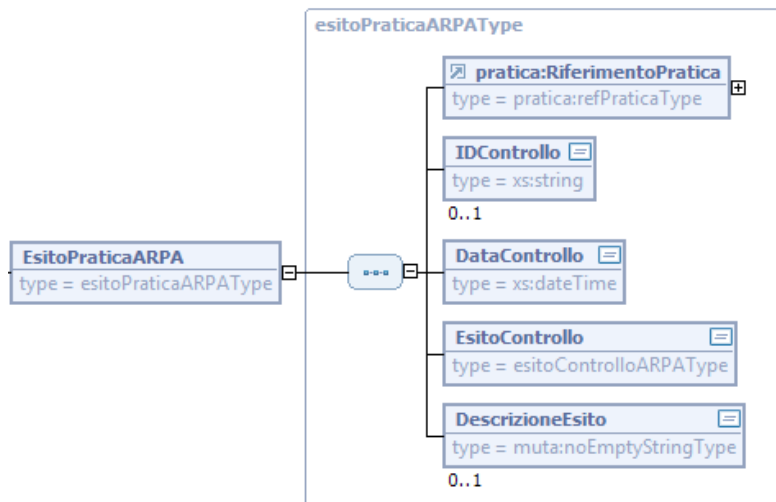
esitoPraticaARPAType

EsitoPraticaARPA
type = esitoPraticaARPAType

pratica:RiferimentoPratica
type = pratica:refPraticaType

IDControllo
type = xs:string
0..1

DataControllo
type = xs:dateTime

EsitoControllo
type = esitoControlloARPAType

DescrizioneEsito
type = muta:noEmptyStringType
0..1